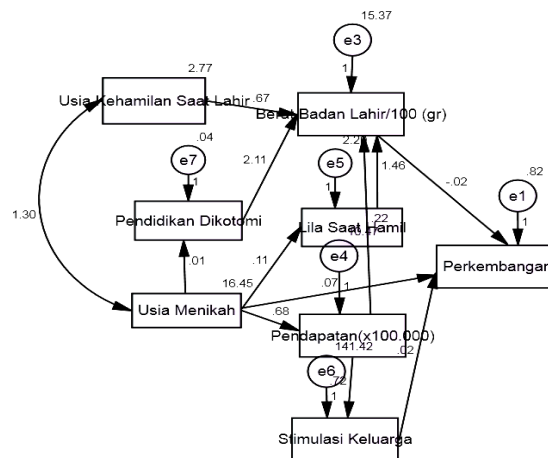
15.37
e3
1
2.77
Usia Kehamilan Saat Lahir .67
Berat Badan Lahir/100 (gr)
.04
e7
1
2.11
2.2
e5
1
1.46
-.02
.82
e1
1
1.30
Pendidikan Dikotomi
Lila Saat Hamil
.22
e4
.01
16.45
.11
.07
1
Perkembangan
Usia Menikah
.68
Pendapatan(x100.000)
141.42
e6
.02
.72
1
Stimulasi Keluarga